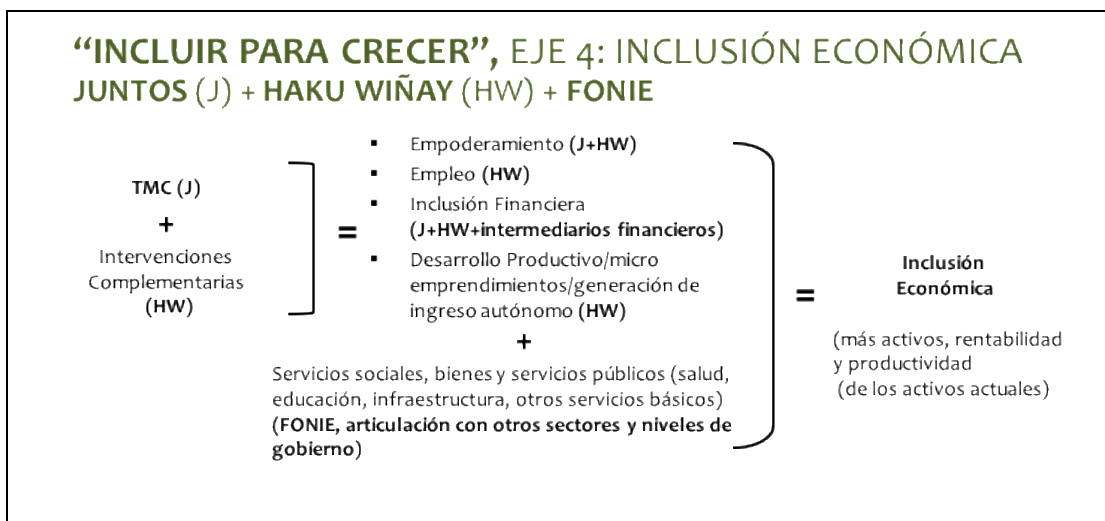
"INCLUIR PARA CRECER", EJE 4: INCLUSIÓN ECONÓMICA
JUNTOS (J) + HAKU WIÑAY (HW) + FONIE

TMC (J)
+
Intervenciones Complementarias (HW)

=

- Empoderamiento (J+HW)
- Empleo (HW)
- Inclusión Financiera (J+HW+intermediarios financieros)
- Desarrollo Productivo/micro emprendimientos/generación de ingreso autónomo (HW)

+

Servicios sociales, bienes y servicios públicos (salud, educación, infraestructura, otros servicios básicos) (FONIE, articulación con otros sectores y niveles de gobierno)

=

Inclusión Económica

(más activos, rentabilidad y productividad (de los activos actuales)